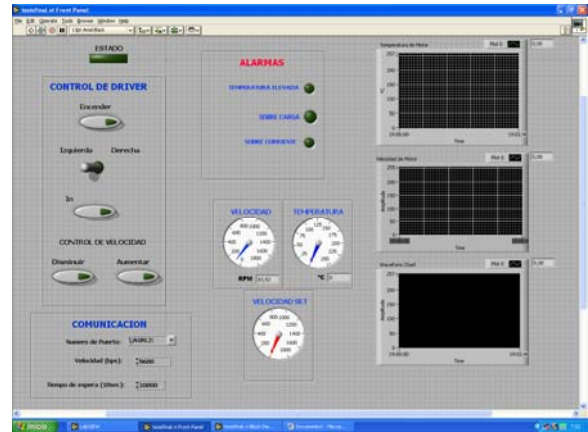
tesisfinal.vi Front Panel
File Edit Operate Tools Browse Window Help
13pt Application Font

ESTADO

CONTROL DE DRIVER
Encender
Izquierda Derecha
In
CONTROL DE VELOCIDAD
Disminuir Aumentar

COMUNICACION
Numero de Puerto: ASRL2::
Velocidad (bps): 9600
Tiempo de espera (10ms): 10000

ALARMAS
TEMPERATURA ELEVADA
SOBRE CARGA
SOBRE CORRIENTE

VELOCIDAD
RPM 0.00
TEMPERATURA
°C 0

VELOCIDAD SET

Temperatura de Motor
Plot 0
0.00
Time

Velocidad de Motor
Plot 0
0.00
Amplitude
Time

Waveform Chart
Plot 0
0.00
Amplitude
Time

Inicio
LabVIEW
tesisfinal.vi Front Panel
tesisfinal.vi Block Dia...
Documento1 - Micros...